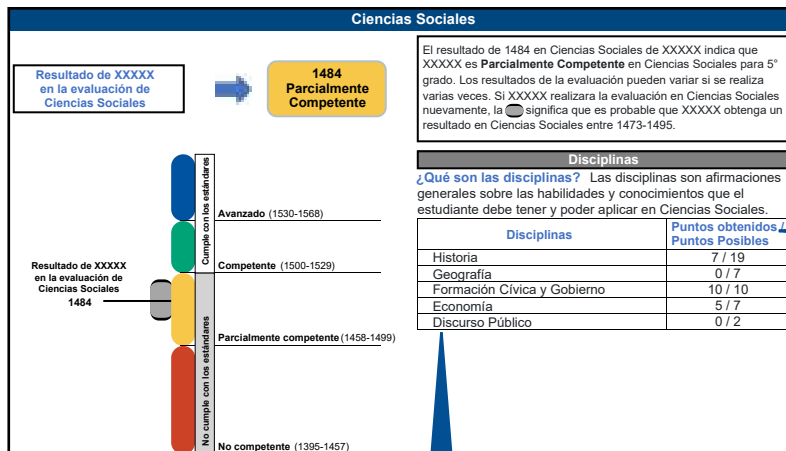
Ciencias Sociales

Resultado de XXXXX en la evaluación de Ciencias Sociales

1484 Parcialmente Competente

El resultado de 1484 en Ciencias Sociales de XXXXX indica que XXXXX es **Parcialmente Competente** en Ciencias Sociales para 5° grado. Los resultados de la evaluación pueden variar si se realiza varias veces. Si XXXXX realizara la evaluación en Ciencias Sociales nuevamente, la significa que es probable que XXXXX obtenga un resultado en Ciencias Sociales entre 1473-1495.

Cumple con los estándares

No cumple con los estándares

Avanzado (1530-1568)

Competente (1500-1529)

Resultado de XXXXX en la evaluación de Ciencias Sociales 1484

Parcialmente competente (1458-1499)

No competente (1395-1457)

Disciplinas

¿Qué son las disciplinas? Las disciplinas son afirmaciones generales sobre las habilidades y conocimientos que el estudiante debe tener y poder aplicar en Ciencias Sociales.

| Disciplinas | Puntos obtenidos / Puntos Posibles |
|---|---|
| Historia | 7 / 19 |
| Geografía | 0 / 7 |
| Formación Cívica y Gobierno | 10 / 10 |
| Economía | 5 / 7 |
| Discurso Público | 0 / 2 |